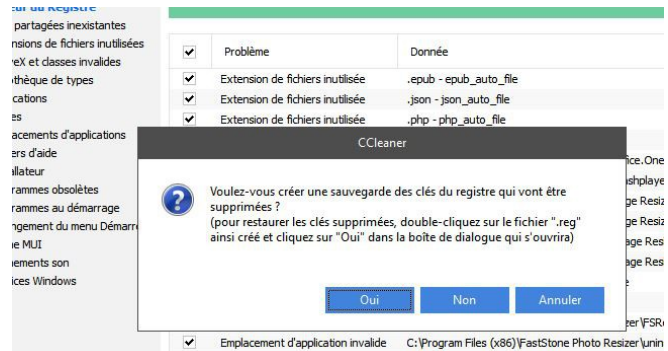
eur du Registre
partagées inexistantes
nsions de fichiers inutilisées
eX et classes invalides
othèque de types
cations
es
acements d'applications
ers d'aide
allateur
rammes obsolètes
rammes au démarrage
gement du menu Démarre
e MUI
ements son
ices Windows

| | Problème | Donnée |
|---|---|---|
| ✔ | Extension de fichiers inutilisée | .epub - epub_auto_file |
| ✔ | Extension de fichiers inutilisée | .json - json_auto_file |
| ✔ | Extension de fichiers inutilisée | .php - php_auto_file |

ice.One
shplaye
ge Resiz
ge Resiz
age Resiz
ge Resiz
age Resiz
zer\FSRe

| ✔ | Emplacement d'application invalide | C:\Program Files (x86)\FastStone Photo Resizer\unin |

CCleaner

Voulez-vous créer une sauvegarde des clés du registre qui vont être supprimées ?
(pour restaurer les clés supprimées, double-cliquez sur le fichier ".reg" ainsi créé et cliquez sur "Oui" dans la boîte de dialogue qui s'ouvrira)

Oui
Non
Annuler